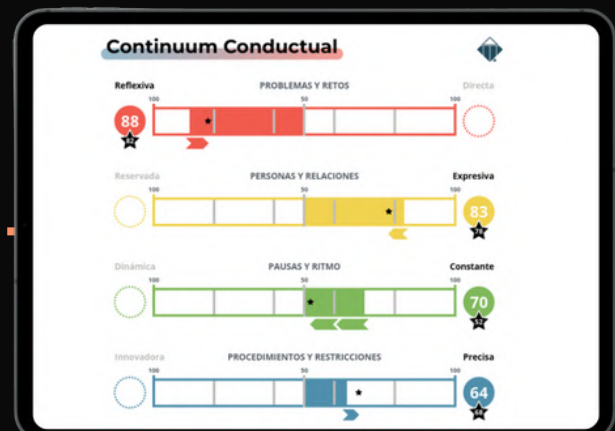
Continuum Conductual

Reflexiva PROBLEMAS Y RETOS Directa
100 50 100
88
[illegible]

Reservada PERSONAS Y RELACIONES Expresiva
100 50 100
83
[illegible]

Dinámica PAUSAS Y RITMO Constante
100 50 100
70
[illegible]

Innovadora PROCEDIMIENTOS Y RESTRICCIONES Precisa
100 50 100
64
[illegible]